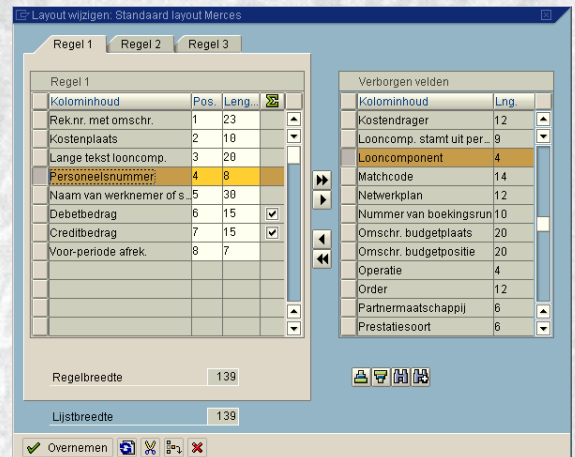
Layout wijzigen: Standaard layout Merces

Regel 1 | Regel 2 | Regel 3

Regel 1

| Kolominhoud | Pos. | Leng... | Σ |
|---|---|---|---|
| Rek.nr. met omschr. | 1 | 23 | |
| Kostenplaats | 2 | 10 | |
| Lange tekst looncomp. | 3 | 20 | |
| Personeelsnummer | 4 | 8 | |
| Naam van werknemer of s... | 5 | 30 | |
| Debetbedrag | 6 | 15 | ✓ |
| Creditbedrag | 7 | 15 | ✓ |
| Voor-periode afrek. | 8 | 7 | |

Regelbreedte 139

Lijstbreedte 139

Verborgen velden

| Kolominhoud | Lng. |
|---|---|
| Kostendrager | 12 |
| Looncomp. stamt uit per... | 9 |
| Looncomponent | 4 |
| Matchcode | 14 |
| Netwerkplan | 12 |
| Nummer van boekingsrun | 10 |
| Omschr. budgetplaats | 20 |
| Omschr. budgetpositie | 20 |
| Operatie | 4 |
| Order | 12 |
| Partnermaatschappij | 6 |
| Prestatiesoort | 6 |

Overnemen